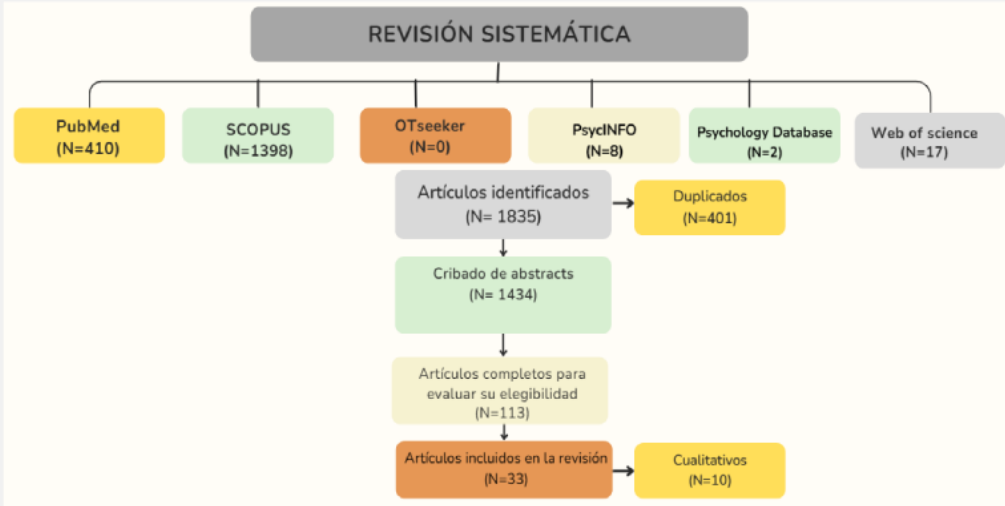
REVISIÓN SISTEMÁTICA

PubMed
(N=410)

SCOPUS
(N=1398)

OTseeker
(N=0)

PsycINFO
(N=8)

Psychology Database
(N=2)

Web of science
(N=17)

Artículos identificados
(N= 1835)

Duplicados
(N=401)

Cribado de abstracts
(N= 1434)

Artículos completos para evaluar su elegibilidad
(N=113)

Artículos incluidos en la revisión
(N=33)

Cualitativos
(N=10)